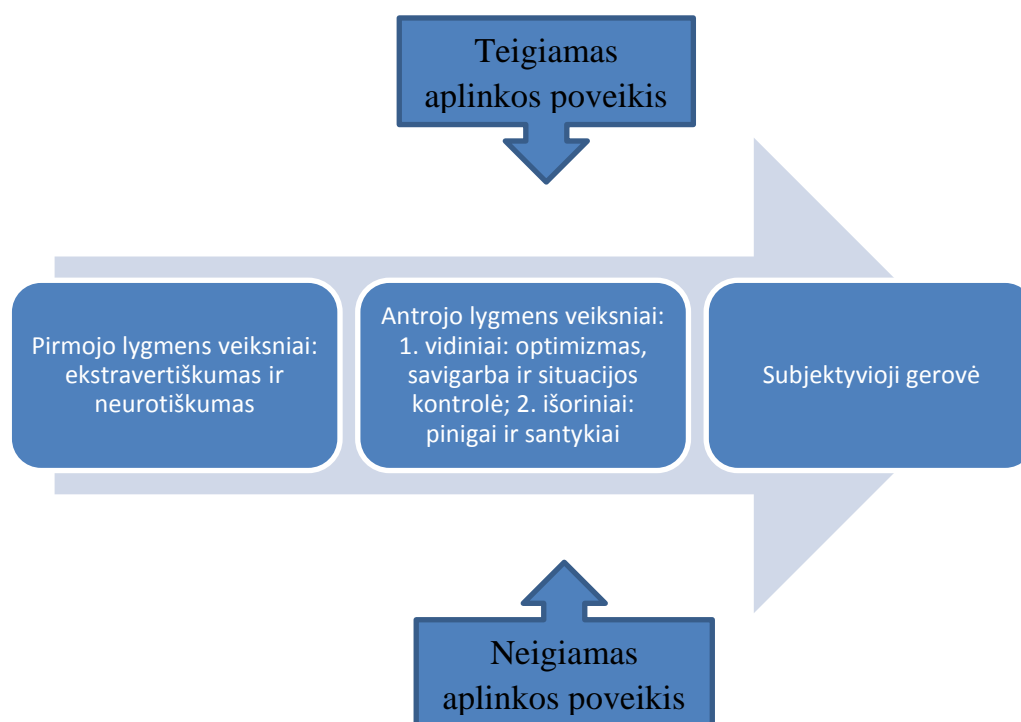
Teigiamas aplinkos poveikis

Pirmojo lygmens veiksniai: ekstravertiškumas ir neurotiškumas

Antrojo lygmens veiksniai: 1. vidiniai: optimizmas, savigarba ir situacijos kontrolė; 2. išoriniai: pinigai ir santykiai

Subjektyvioji gerovė

Neigiamas aplinkos poveikis